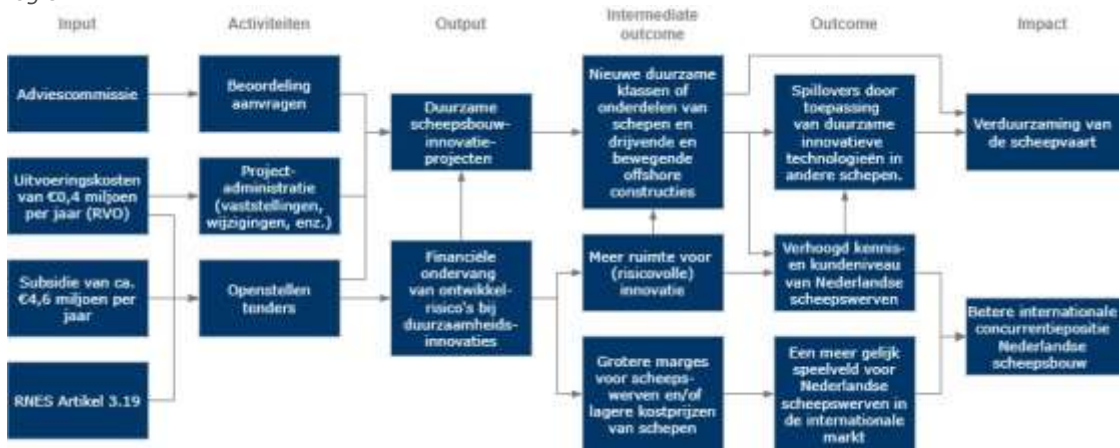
Input

Activiteiten

Output

Intermediate outcome

Outcome

Impact

Adviescommissie

Uitvoeringskosten van €0,4 miljoen per jaar (RVO)

Subsidie van ca. €4,6 miljoen per jaar

RNES Artikel 3.19

Beoordeling aanvragen

Projectadministratie (vaststellingen, wijzigingen, enz.)

Openstellen tenders

Duurzame scheepsbouwinnovatieprojecten

Financiële ondervang van ontwikkelrisico's bij duurzaamheidsinnovaties

Nieuwe duurzame klassen of onderdelen van schepen en drijvende en bewegende offshore constructies

Meer ruimte voor (risicovolle) innovatie

Grotere marges voor scheepswerven en/of lagere kostprijzen van schepen

Spillovers door toepassing van duurzame innovatieve technologieën in andere schepen.

Verhoogd kennis- en kundeniveau van Nederlandse scheepswerven

Een meer gelijk speelveld voor Nederlandse scheepswerven in de internationale markt

Verduurzaming van de scheepvaart

Betere internationale concurrentiepositie Nederlandse scheepsbouw